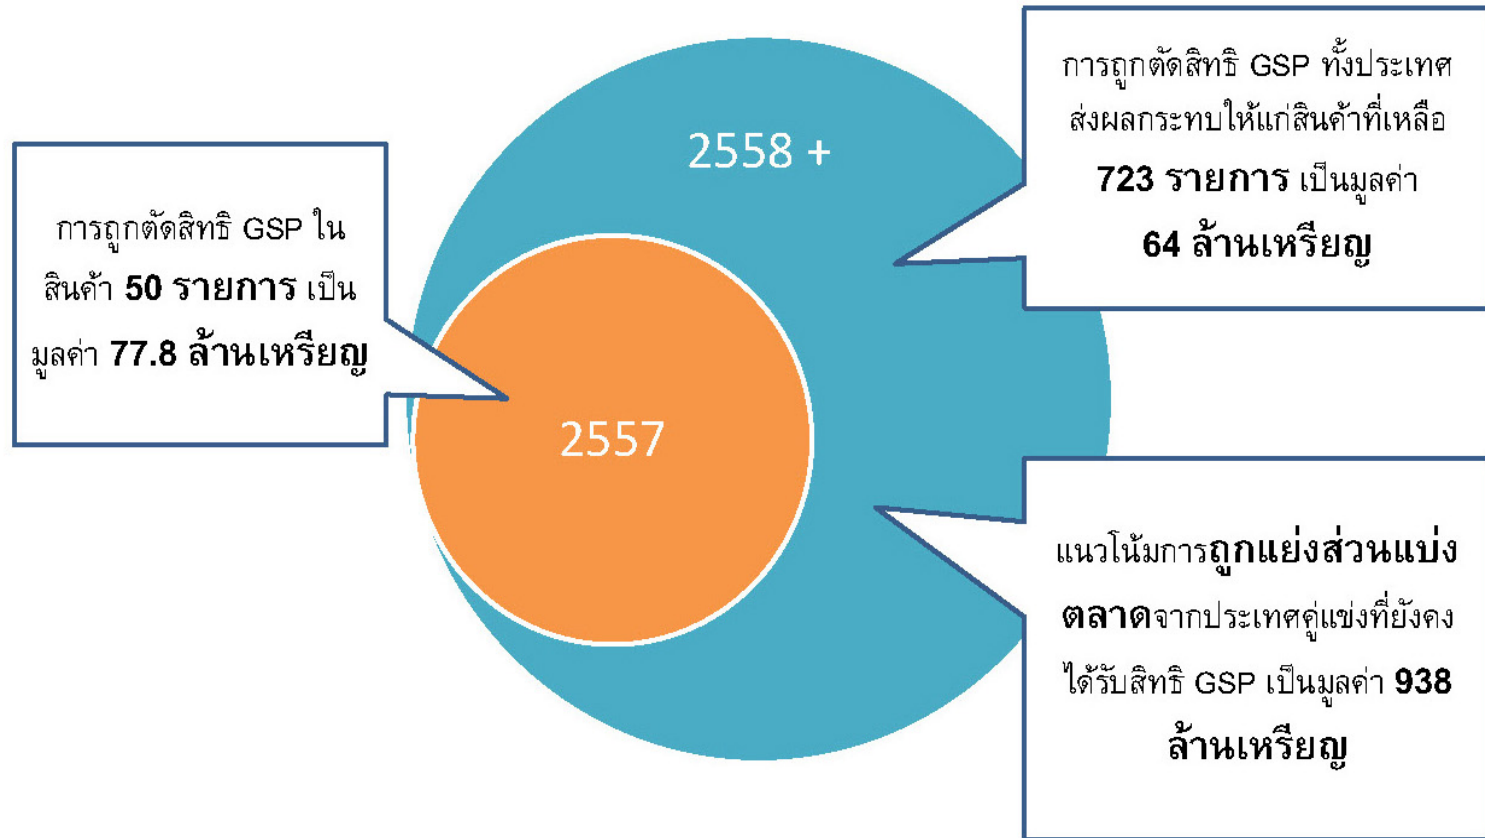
การถูกตัดสิทธิ GSP ในสินค้า 50 รายการ เป็นมูลค่า 77.8 ล้านเหรียญ

2558 +

การถูกตัดสิทธิ GSP ทั้งประเทศส่งผลกระทบให้แก่สินค้าที่เหลือ 723 รายการ เป็นมูลค่า 64 ล้านเหรียญ

2557

แนวโน้มการถูกแย่งส่วนแบ่งตลาดจากประเทศคู่แข่งที่ยังคงได้รับสิทธิ GSP เป็นมูลค่า 938 ล้านเหรียญ